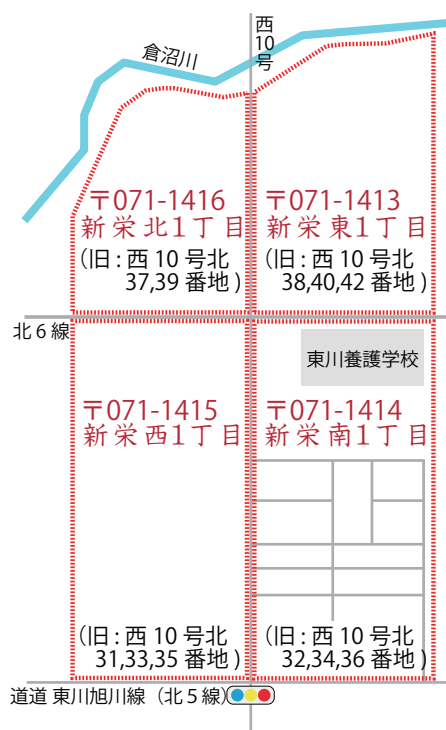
西10号

倉沼川

〒071-1416
新栄北1丁目

(旧:西 10 号北 37,39 番地)

〒071-1413
新栄東1丁目

(旧:西 10 号北 38,40,42 番地)

北6線

東川養護学校

〒071-1415
新栄西1丁目

〒071-1414
新栄南1丁目

(旧:西 10 号北 31,33,35 番地)

(旧:西 10 号北 32,34,36 番地)

道道 東川旭川線 (北5線)